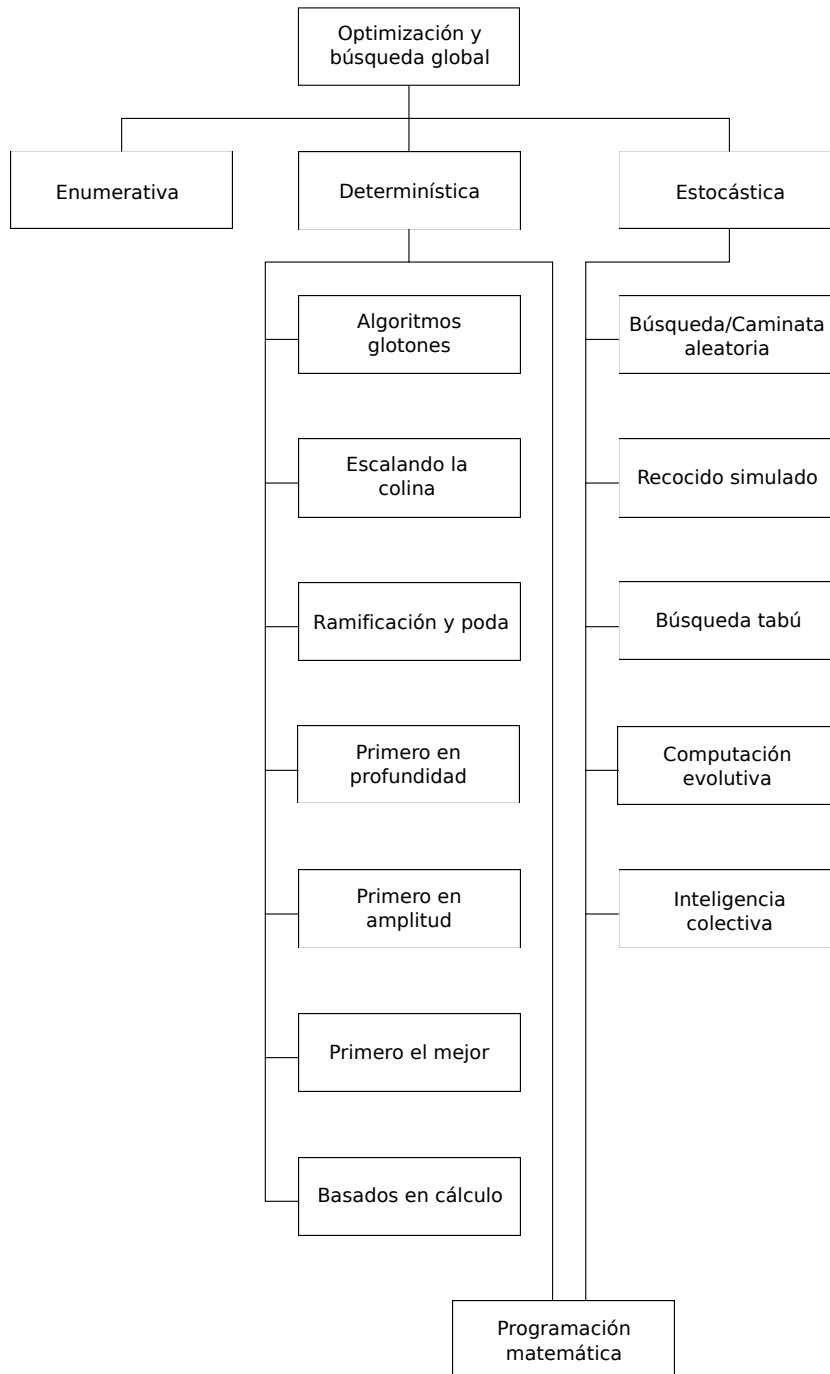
Optimización y búsqueda global

Enumerativa

Determinística

Estocástica

Algoritmos glotones

Escalando la colina

Ramificación y poda

Primero en profundidad

Primero en amplitud

Primero el mejor

Basados en cálculo

Búsqueda/Caminata aleatoria

Recocido simulado

Búsqueda tabú

Computación evolutiva

Inteligencia colectiva

Programación matemática